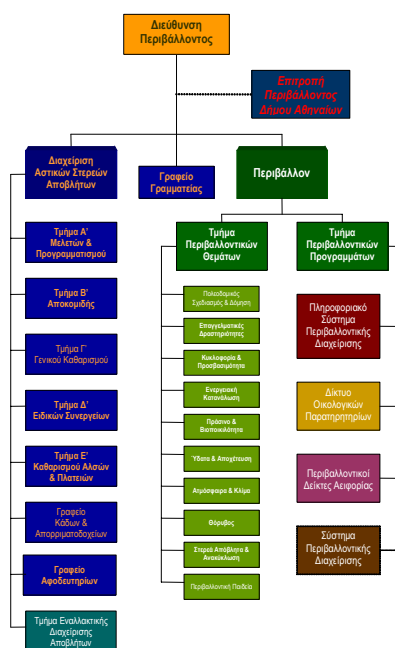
Διεύθυνση Περιβάλλοντος

Επιτροπή Περιβάλλοντος Δήμου Αθηναίων

Διαχείριση Αστικών Στερεών Αποβλήτων

Γραφείο Γραμματείας

Περιβάλλον

Τμήμα Α' Μελετών & Προγραμματισμού

Τμήμα Β' Αποκομιδής

Τμήμα Γ' Γενικού Καθαρισμού

Τμήμα Δ' Ειδικών Συνεργείων

Τμήμα Ε' Καθαρισμού Αλσών & Πλατειών

Γραφείο Κάδων & Απορριματοδοχείων

Γραφείο Αφοδευτηρίων

Τμήμα Εναλλακτικής Διαχείρισης Αποβλήτων

Τμήμα Περιβαλλοντικών Θεμάτων

Παιδαγωγικός Σχεδιασμός & Δόμηση

Επαγγελματικές Δραστηριότητες

Κυκλοφορία & Προσβασιμότητα

Ενεργειακή Κατανάλωση

Πράσινο & Βιοποικιλότητα

Ύδατα & Αποχέτευση

Ατμόσφαιρα & Κλίμα

Θόρυβος

Στερεά Απόβλητα & Ανακύκλωση

Περιβαλλοντική Παιδεία

Τμήμα Περιβαλλοντικών Προγραμμάτων

Πληροφοριακό Σύστημα Περιβαλλοντικής Διαχείρισης

Δίκτυο Οικολογικών Παρατηρητηρίων

Περιβαλλοντικοί Δείκτες Αειφορίας

Σύστημα Περιβαλλοντικής Διαχείρισης